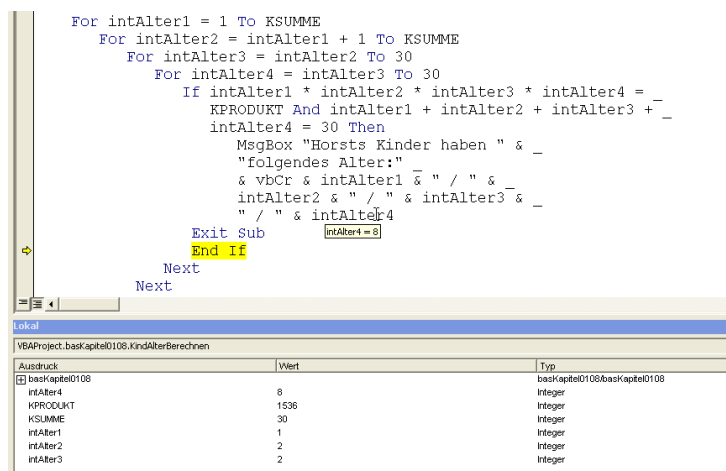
For intAlter1 = 1 To KSUMME
For intAlter2 = intAlter1 + 1 To KSUMME
For intAlter3 = intAlter2 To 30
For intAlter4 = intAlter3 To 30
If intAlter1 * intAlter2 * intAlter3 * intAlter4 = _
KPRODUKT And intAlter1 + intAlter2 + intAlter3 + _
intAlter4 = 30 Then
MsgBox "Horsts Kinder haben " & _
"folgendes Alter:" _
& vbCr & intAlter1 & " / " & _
intAlter2 & " / " & intAlter3 & _
" / " & intAlter4
Exit Sub
End If
Next
Next

intAlter4 = 8

Lokal

VBAProject.basKapitel0108.KindAlterBerechnen

| Ausdruck | Wert | Typ |
|---|---|---|
| basKapitel0108 | | basKapitel0108/basKapitel0108 |
| intAlter4 | 8 | Integer |
| KPRODUKT | 1536 | Integer |
| KSUMME | 30 | Integer |
| intAlter1 | 1 | Integer |
| intAlter2 | 2 | Integer |
| intAlter3 | 2 | Integer |